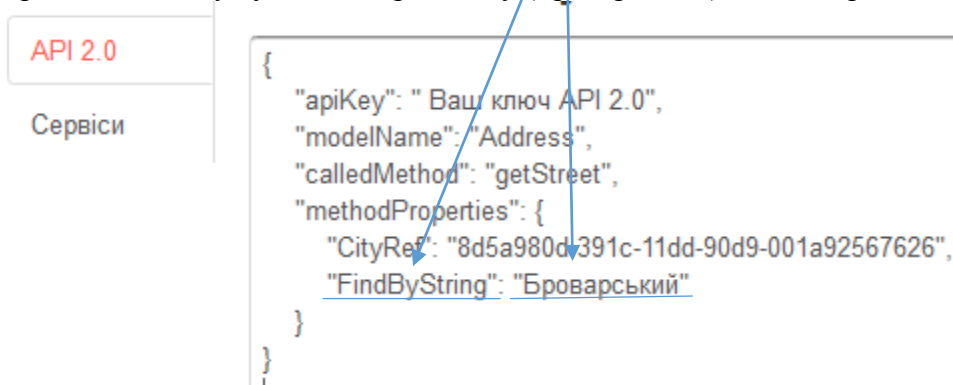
API 2.0

Сервіси

{
"apiKey": " Ваш ключ API 2.0",
"modelName": "Address",
"calledMethod": "getStreet",
"methodProperties": {
"CityRef": "8d5a980d-391c-11dd-90d9-001a92567626",
"FindByString": "Броварський"
}
}